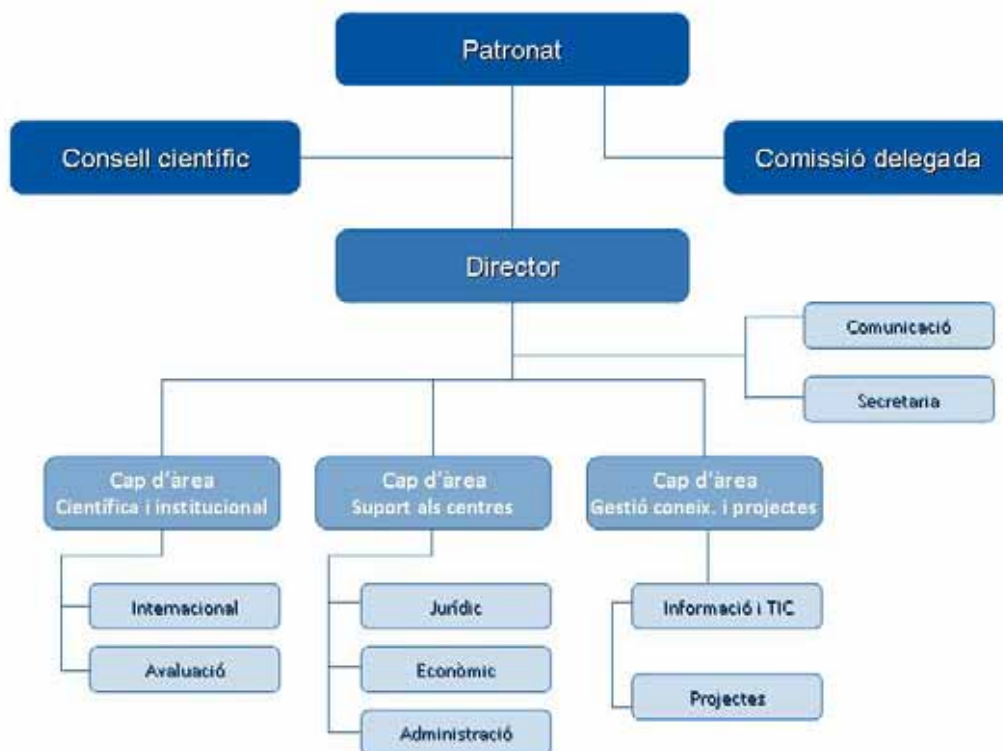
Patronat

Consell científic

Comissió delegada

Director

Comunicació

Secretaria

Cap d'àrea
Científica i institucional

Cap d'àrea
Suport als centres

Cap d'àrea
Gestió coneix. i projectes

Internacional

Avaluació

Jurídic

Econòmic

Administració

Informació i TIC

Projectes